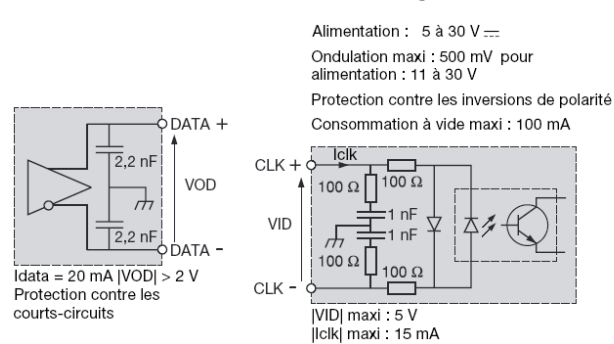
Alimentation : 5 à 30 V $\overline{\overline{\ \ }}$

Ondulation maxi : 500 mV pour alimentation : 11 à 30 V

Protection contre les inversions de polarité

Consommation à vide maxi : 100 mA

DATA +

2,2 nF

VOD

2,2 nF

DATA -

Idata = 20 mA |VOD| > 2 V
Protection contre les courts-circuits

CLK +

Iclk

100 Ω

100 Ω

VID

1 nF

1 nF

100 Ω

100 Ω

CLK -

|VID| maxi : 5 V
|Iclk| maxi : 15 mA